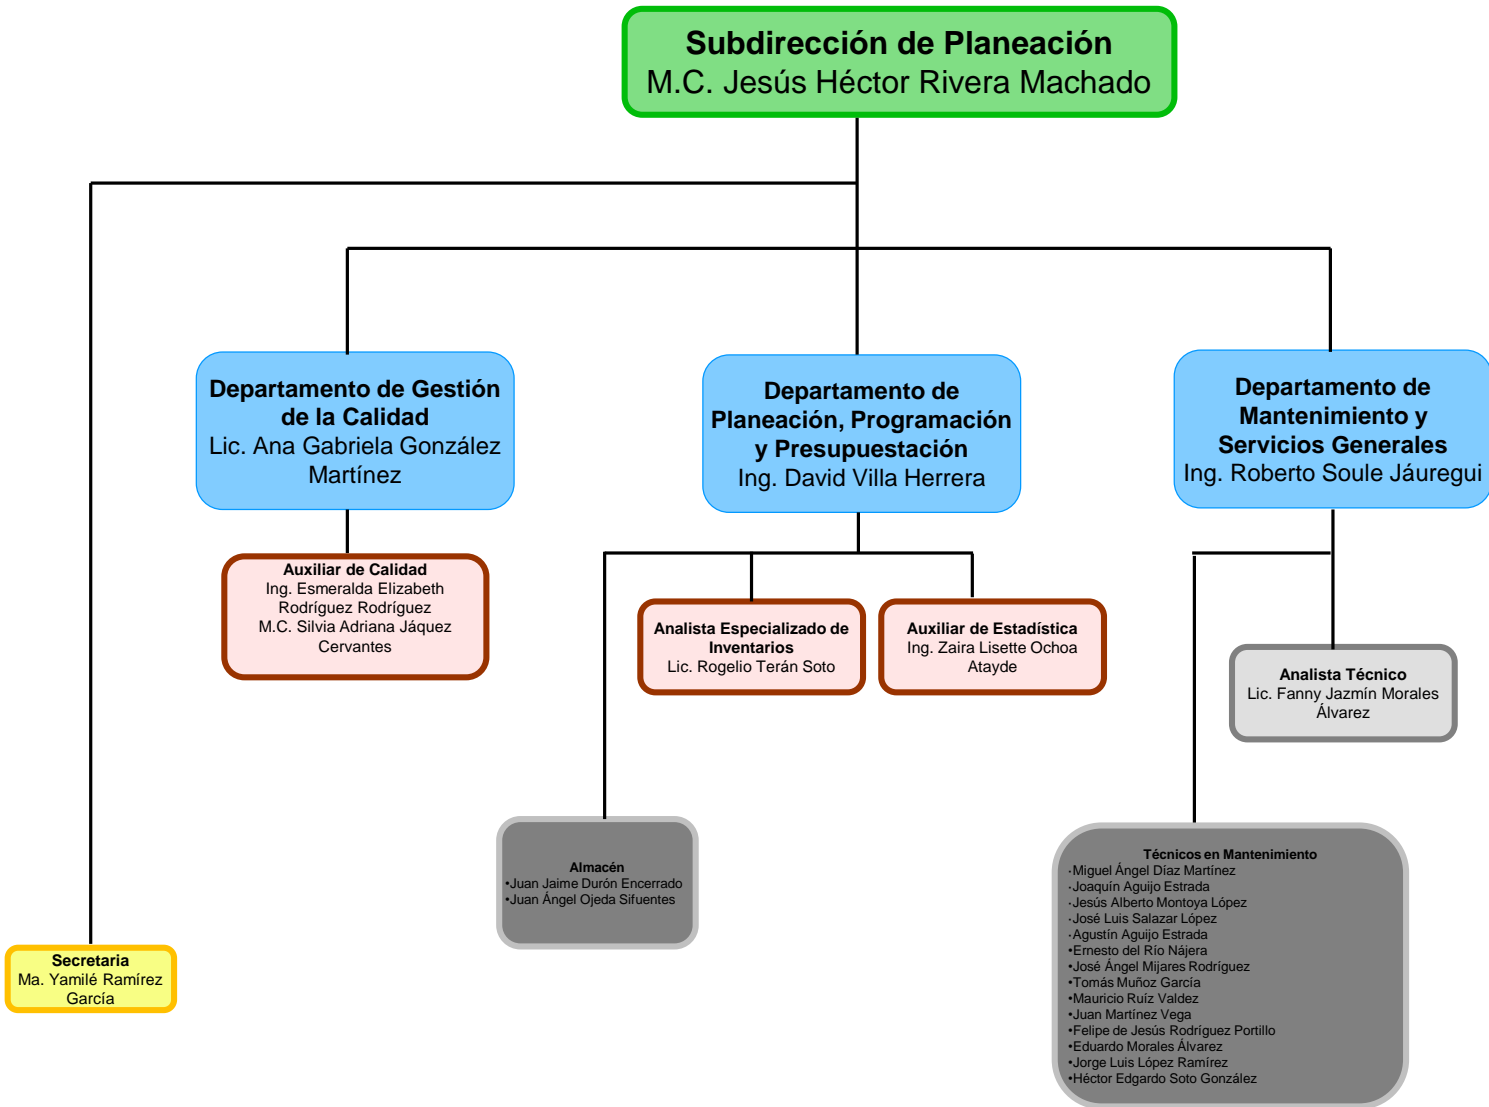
Subdirección de Planeación
M.C. Jesús Héctor Rivera Machado

Departamento de Gestión de la Calidad
Lic. Ana Gabriela González Martínez

Departamento de Planeación, Programación y Presupuestación
Ing. David Villa Herrera

Departamento de Mantenimiento y Servicios Generales
Ing. Roberto Soule Jáuregui

Auxiliar de Calidad
Ing. Esmeralda Elizabeth Rodríguez Rodríguez
M.C. Silvia Adriana Jáquez Cervantes

Analista Especializado de Inventarios
Lic. Rogelio Terán Soto

Auxiliar de Estadística
Ing. Zaira Lisette Ochoa Atayde

Analista Técnico
Lic. Fanny Jazmín Morales Álvarez

Almacén
•Juan Jaime Durón Encerrado
•Juan Ángel Ojeda Sifuentes

Técnicos en Mantenimiento
•Miguel Ángel Díaz Martínez
•Joaquín Aguijo Estrada
•Jesús Alberto Montoya López
•José Luis Salazar López
•Agustín Aguijo Estrada
•Ernesto del Río Nájera
•José Ángel Mijares Rodríguez
•Tomás Muñoz García
•Mauricio Ruíz Valdez
•Juan Martínez Vega
•Felipe de Jesús Rodríguez Portillo
•Eduardo Morales Álvarez
•Jorge Luis López Ramírez
•Héctor Edgardo Soto González

Secretaria
Ma. Yamilé Ramírez García